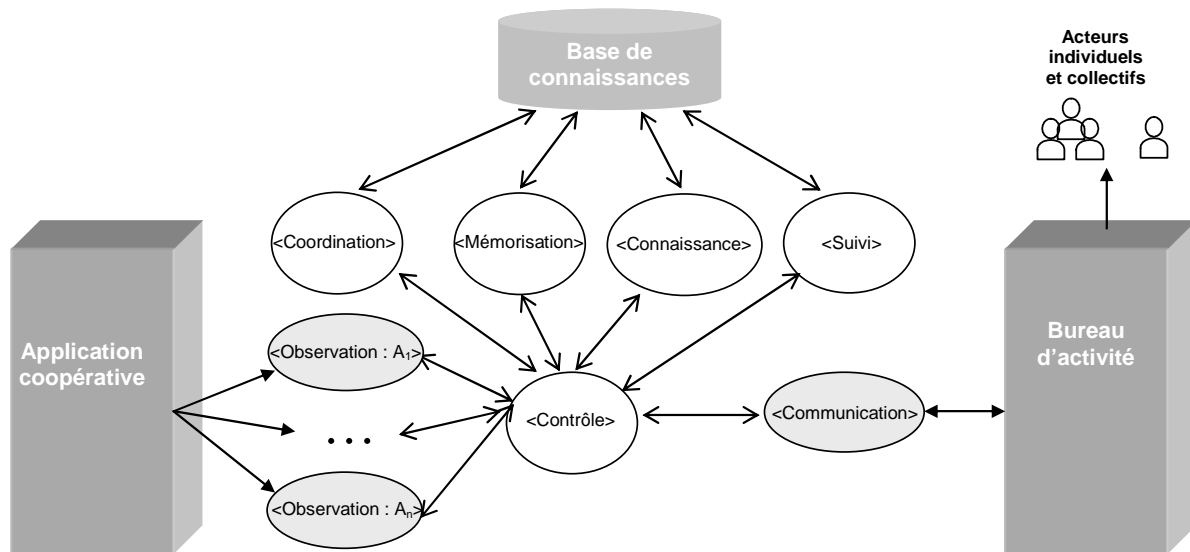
Base de connaissances

Acteurs individuels et collectifs

<Coordination>

<Mémorisation>

<Connaissance>

<Suivi>

Application coopérative

<Observation : $A_1$>

...

<Observation : $A_n$>

<Contrôle>

<Communication>

Bureau d'activité